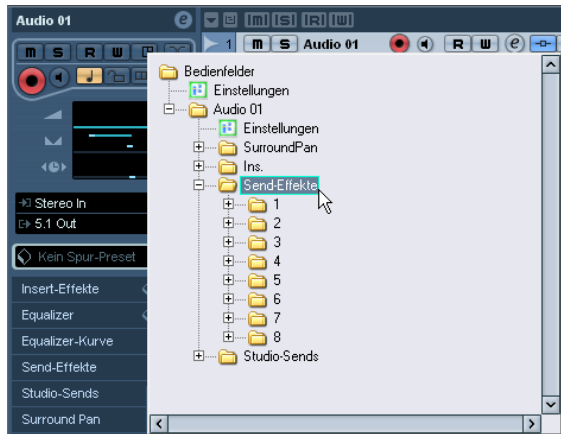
Audio 01
e
m s r w
m s r w
1 m s Audio 01 r w e
Stereo In
5.1 Out
Kein Spur-Preset
Insert-Effekte
Equalizer
Equalizer-Kurve
Send-Effekte
Studio-Sends
Surround Pan

Bedienfelder
Einstellungen
Audio 01
Einstellungen
SurroundPan
Ins.
Send-Effekte
1
2
3
4
5
6
7
8
Studio-Sends